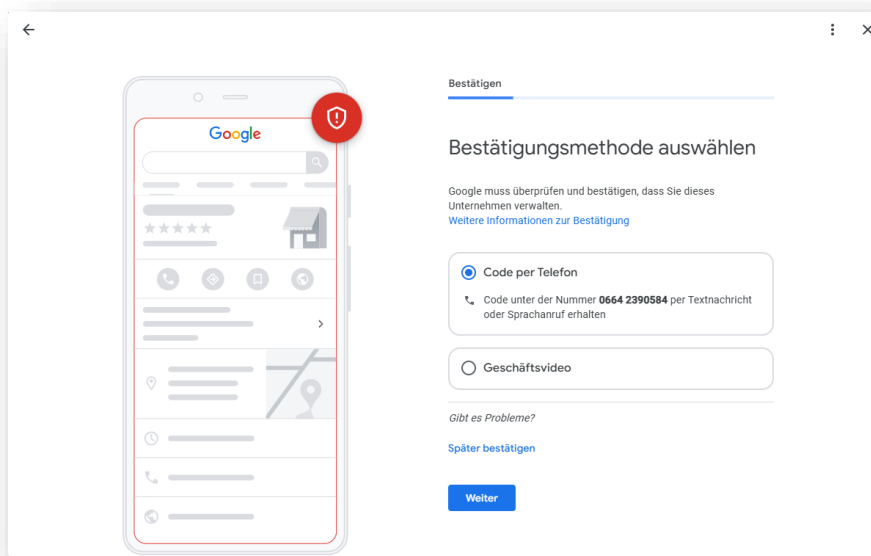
Google

Bestätigen

Bestätigungsmethode auswählen

Google muss überprüfen und bestätigen, dass Sie dieses Unternehmen verwalten.
Weitere Informationen zur Bestätigung

Code per Telefon

Code unter der Nummer **0664 2390584** per Textnachricht oder Sprachanruf erhalten

Geschäftsvideo

*Gibt es Probleme?*

Später bestätigen

Weiter